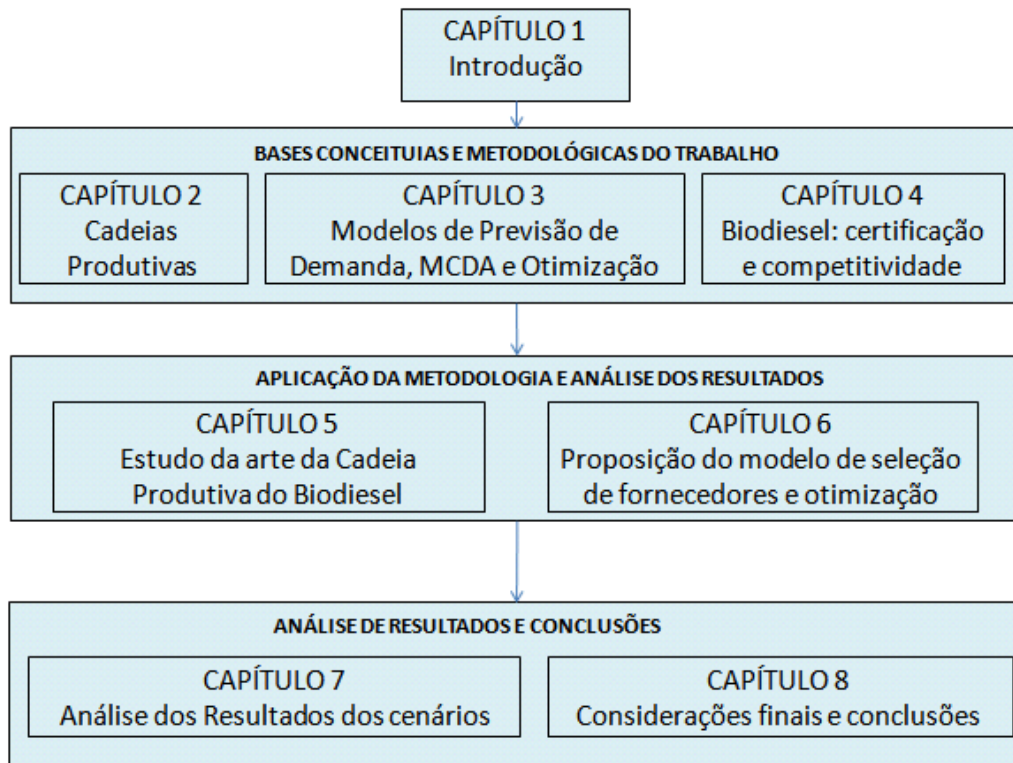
CAPÍTULO 1
Introdução

BASES CONCEITUIAS E METODOLÓGICAS DO TRABALHO

CAPÍTULO 2
Cadeias Produtivas

CAPÍTULO 3
Modelos de Previsão de Demanda, MCDA e Otimização

CAPÍTULO 4
Biodiesel: certificação e competitividade

APLICAÇÃO DA METODOLOGIA E ANÁLISE DOS RESULTADOS

CAPÍTULO 5
Estudo da arte da Cadeia Produtiva do Biodiesel

CAPÍTULO 6
Proposição do modelo de seleção de fornecedores e otimização

ANÁLISE DE RESULTADOS E CONCLUSÕES

CAPÍTULO 7
Análise dos Resultados dos cenários

CAPÍTULO 8
Considerações finais e conclusões